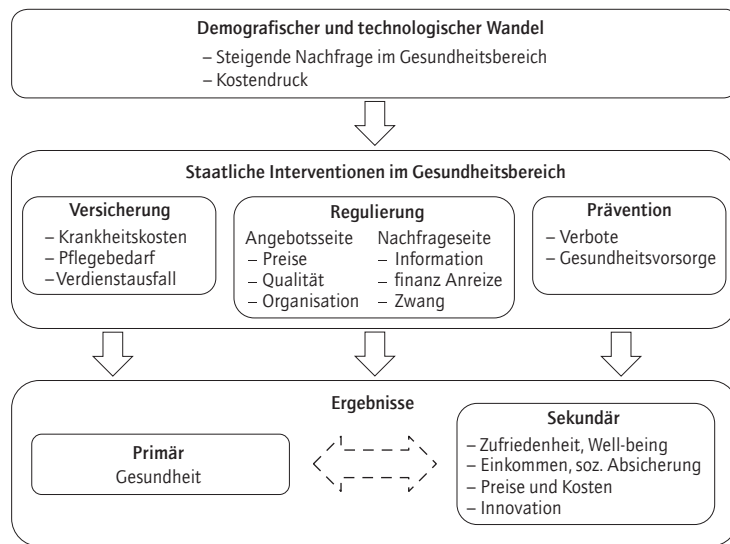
**Demografischer und technologischer Wandel**
– Steigende Nachfrage im Gesundheitsbereich
– Kostendruck

**Staatliche Interventionen im Gesundheitsbereich**

**Versicherung**
– Krankheitskosten
– Pflegebedarf
–Verdienstausfall

**Regulierung**
Angebotsseite
– Preise
– Qualität
– Organisation

Nachfrageseite
– Information
– finanz Anreize
– Zwang

**Prävention**
– Verbote
– Gesundheitsvorsorge

**Ergebnisse**

**Primär**
Gesundheit

**Sekundär**
– Zufriedenheit, Well-being
– Einkommen, soz. Absicherung
– Preise und Kosten
– Innovation